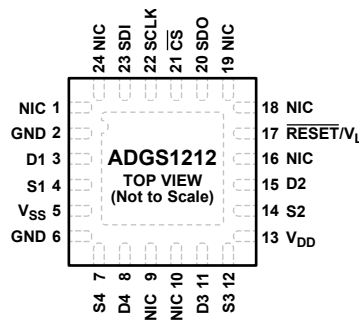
24 NIC
23 SDI
22 SCLK
21 $\overline{CS}$
20 SDO
19 NIC

NIC 1
GND 2
D1 3
S1 4
$V_{SS}$ 5
GND 6

ADGS1212
TOP VIEW
(Not to Scale)

18 NIC
17 $\overline{RESET}/V_L$
16 NIC
15 D2
14 S2
13 $V_{DD}$

S4 7
D4 8
NIC 9
NIC 10
D3 11
S3 12